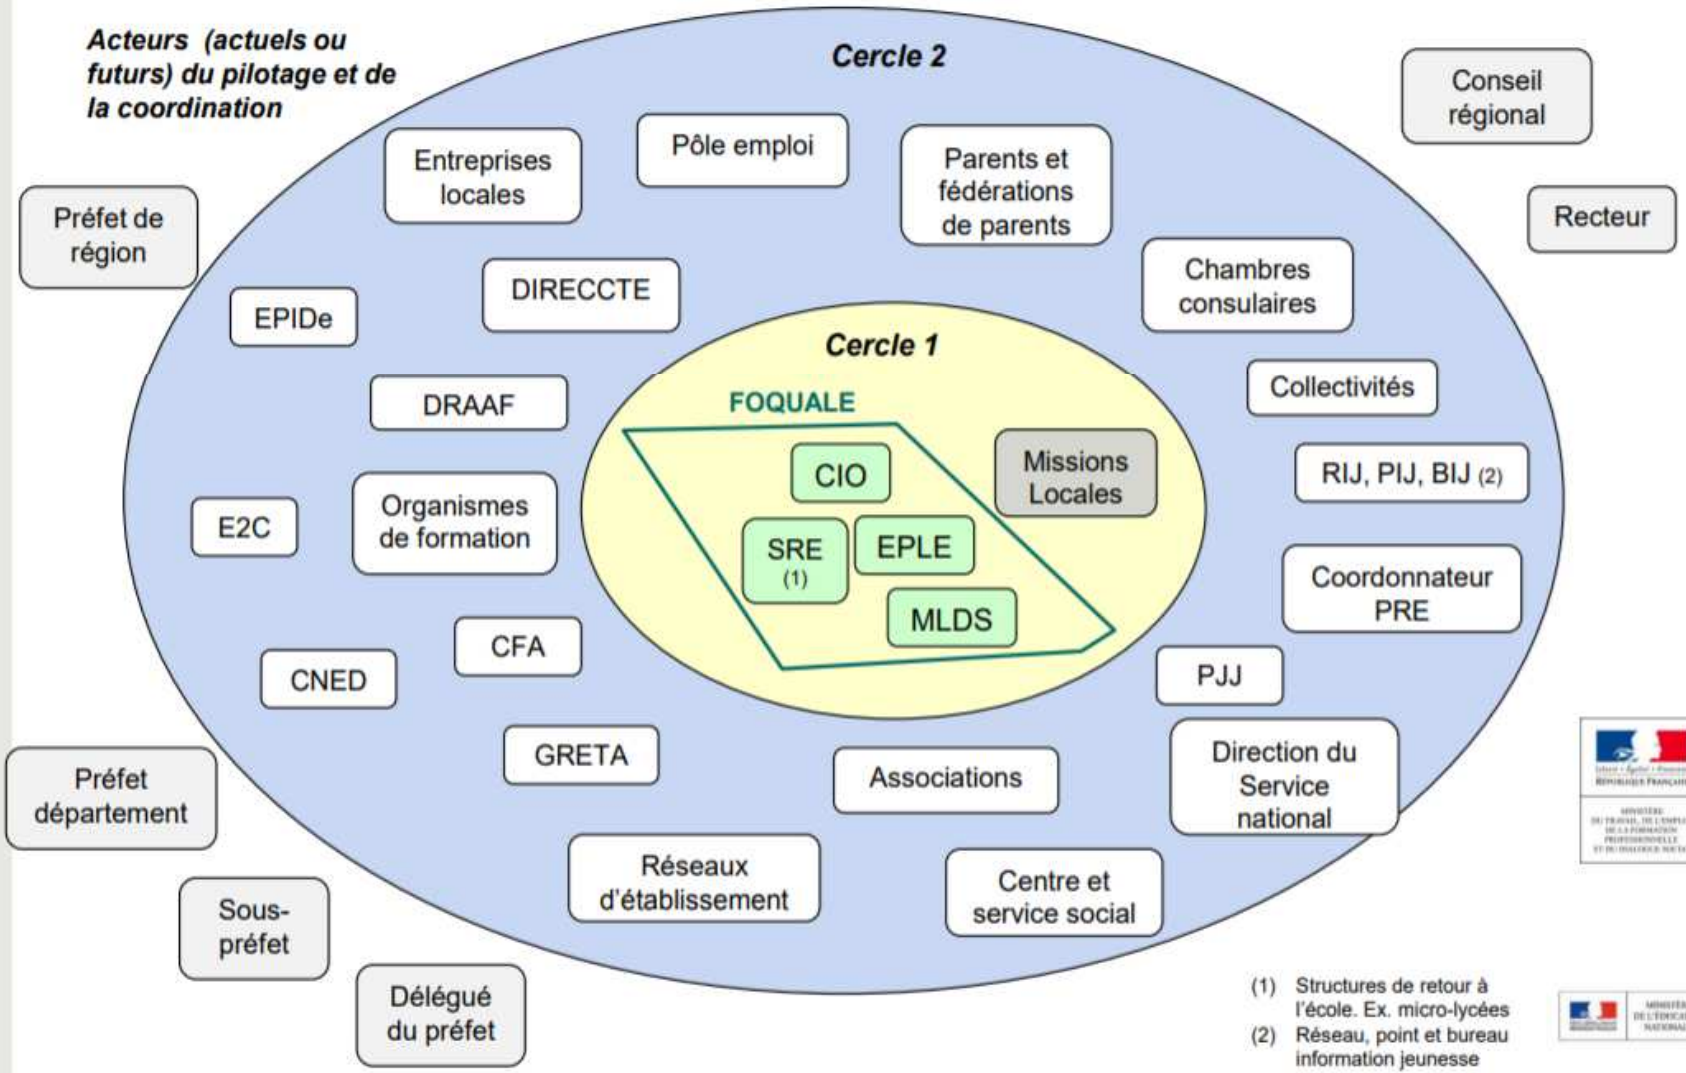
Acteurs (actuels ou futurs) du pilotage et de la coordination

Cercle 2

Conseil régional

Recteur

Préfet de région

Entreprises locales

Pôle emploi

Parents et fédérations de parents

Chambres consulaires

EPIDe

DIRECCTE

Collectivités

DRAAF

Cercle 1

FOQUALE

CIO

Missions Locales

RIJ, PIJ, BIJ (2)

E2C

Organismes de formation

SRE (1)

EPLE

MLDS

Coordonnateur PRE

CFA

CNED

PJJ

GRETA

Associations

Direction du Service national

Préfet département

Réseaux d'établissement

Centre et service social

Sous-préfet

Délégué du préfet

(1) Structures de retour à l'école. Ex. micro-lycées
(2) Réseau, point et bureau information jeunesse

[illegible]